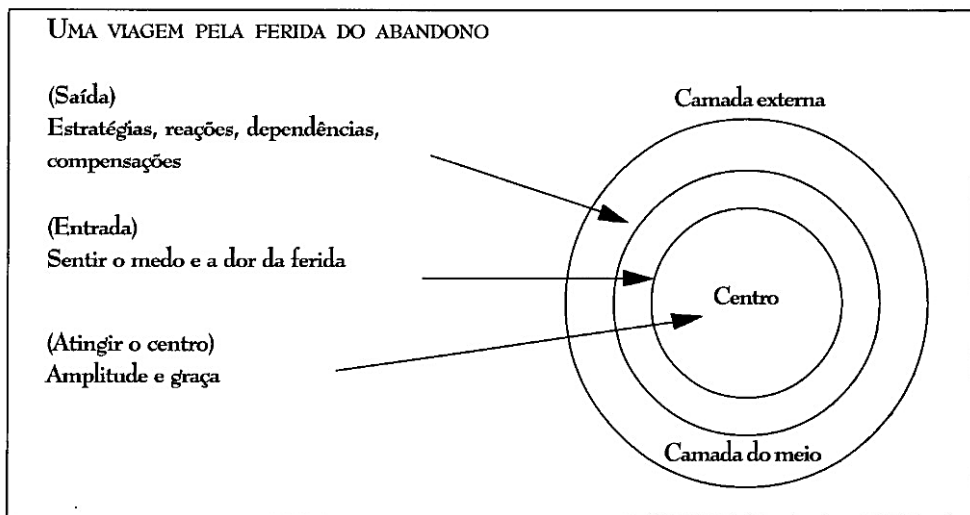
Uma viagem pela ferida do abandono

(Saída)
Estratégias, reações, dependências, compensações

(Entrada)
Sentir o medo e a dor da ferida

(Atingir o centro)
Amplitude e graça

Camada externa

Centro

Camada do meio